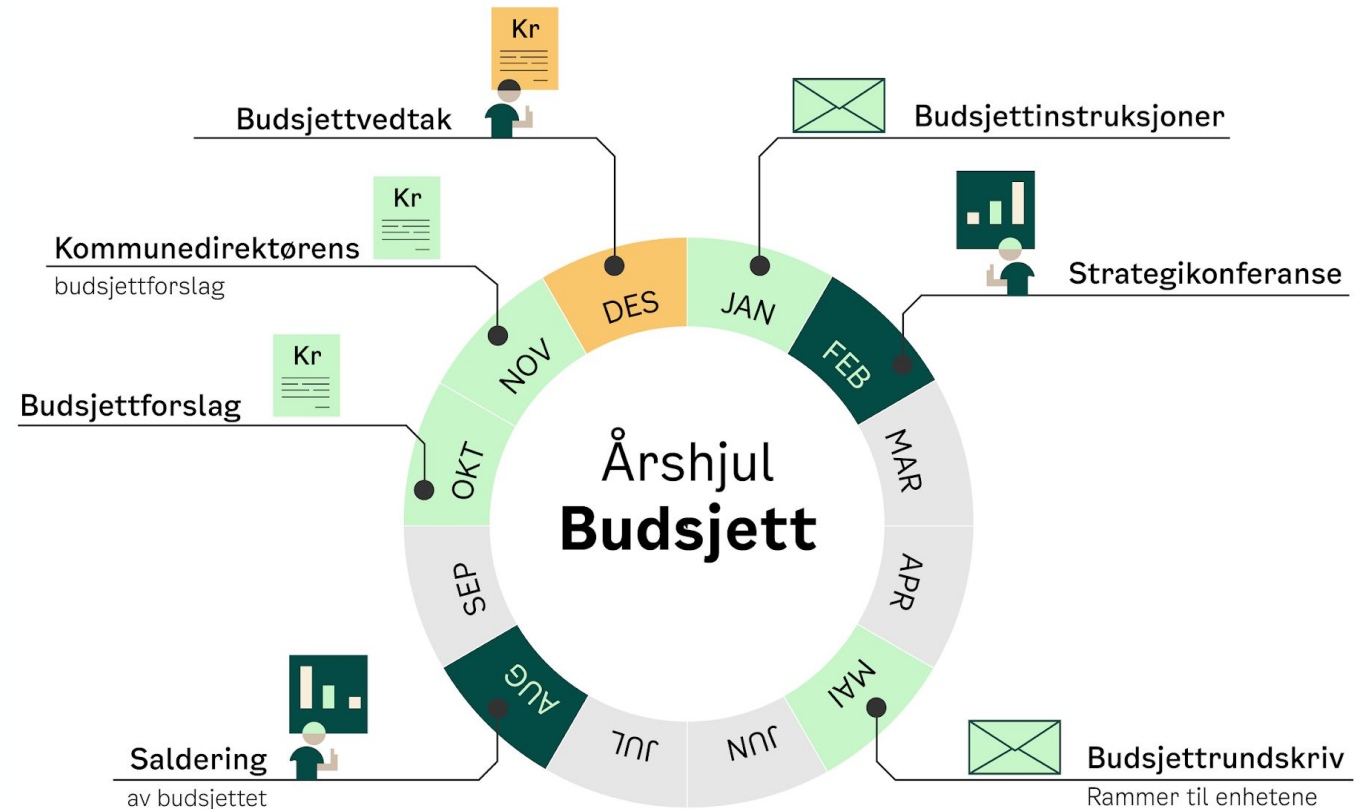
Kr

Budsjettvedtak

Budsjettinstruksjoner

Kr

Kommunedirektørens
budsjettforslag

Strategikonferanse

Kr

Budsjettforslag

DES

JAN

NOV

FEB

OKT

MAR

Årshjul
Budsjett

SEP

APR

AUG

MAI

JUL

JUN

Saldering
av budsjettet

Budsjettrundskriv
Rammer til enhetene